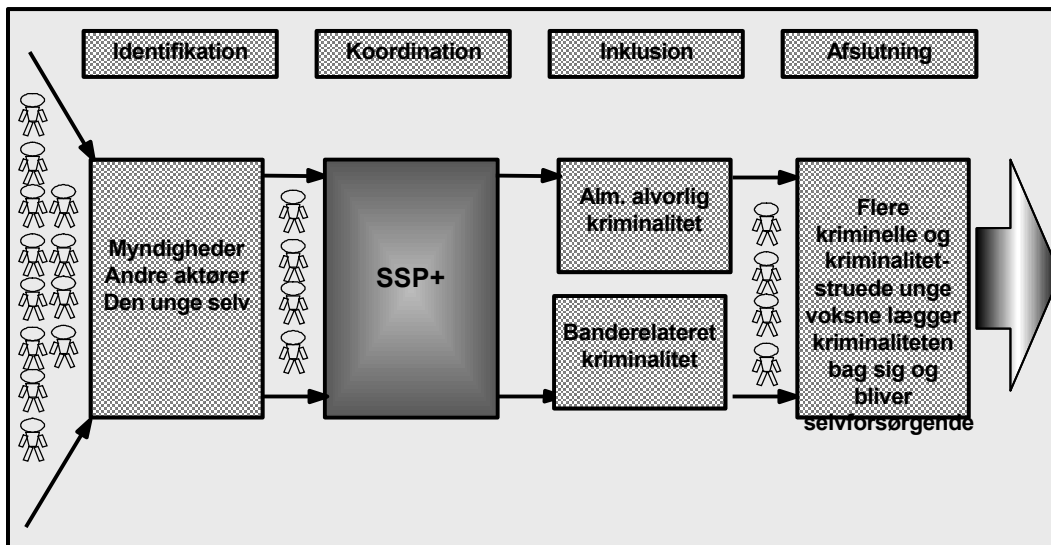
Identifikation

Koordination

Inklusion

Afslutning

Myndigheder
Andre aktører
Den unge selv

SSP+

Alm. alvorlig kriminalitet

Banderelateret kriminalitet

Flere kriminelle og kriminalitetstruede unge voksne lægger kriminaliteten bag sig og bliver selvforsørgende